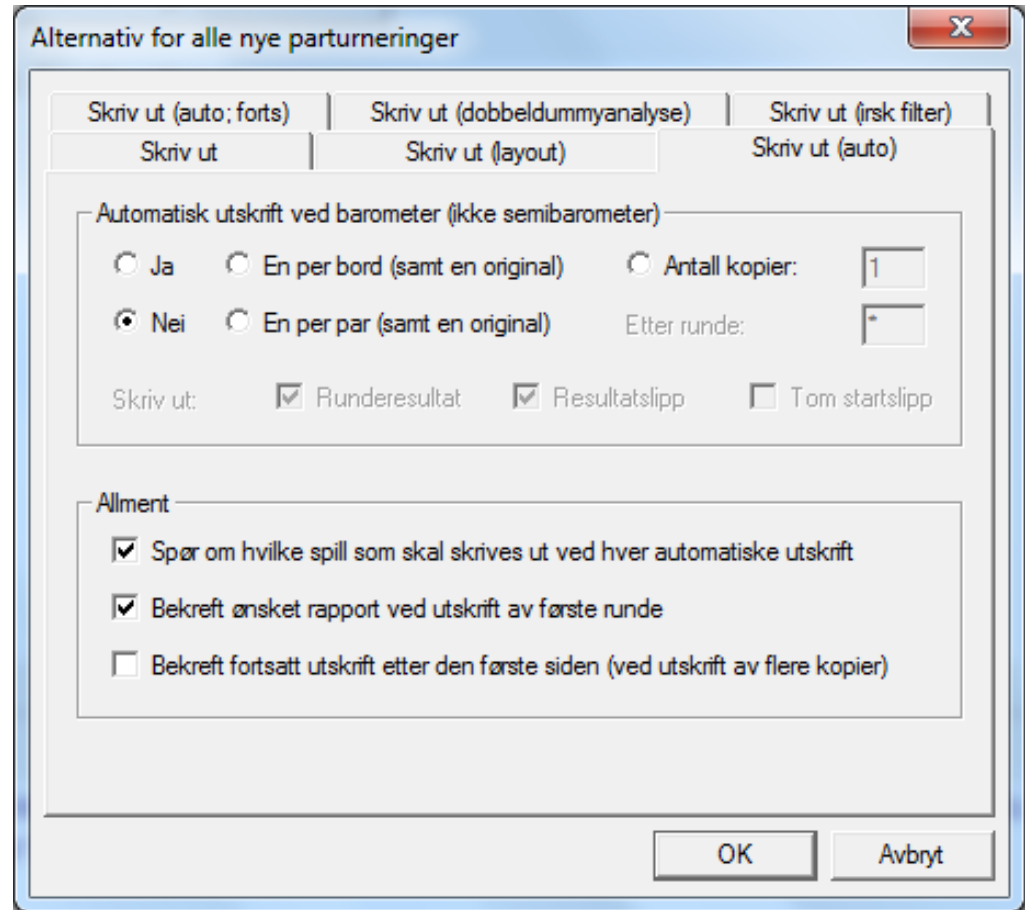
Alternativ for alle nye parturneringer

Skriv ut (auto; forts)
Skriv ut (dobbeldummyanalyse)
Skriv ut (irsk filter)
Skriv ut
Skriv ut (layout)
Skriv ut (auto)

Automatisk utskrift ved barometer (ikke semibarometer)

Ja
En per bord (samt en original)
Antall kopier: 1
Nei
En per par (samt en original)
Etter runde: *

Skriv ut: Runderesultat Resultatslipp Tom startslipp

Allment

Spør om hvilke spill som skal skrives ut ved hver automatiske utskrift
Bekreft ønsket rapport ved utskrift av første runde
Bekreft fortsatt utskrift etter den første siden (ved utskrift av flere kopier)

OK
Avbryt